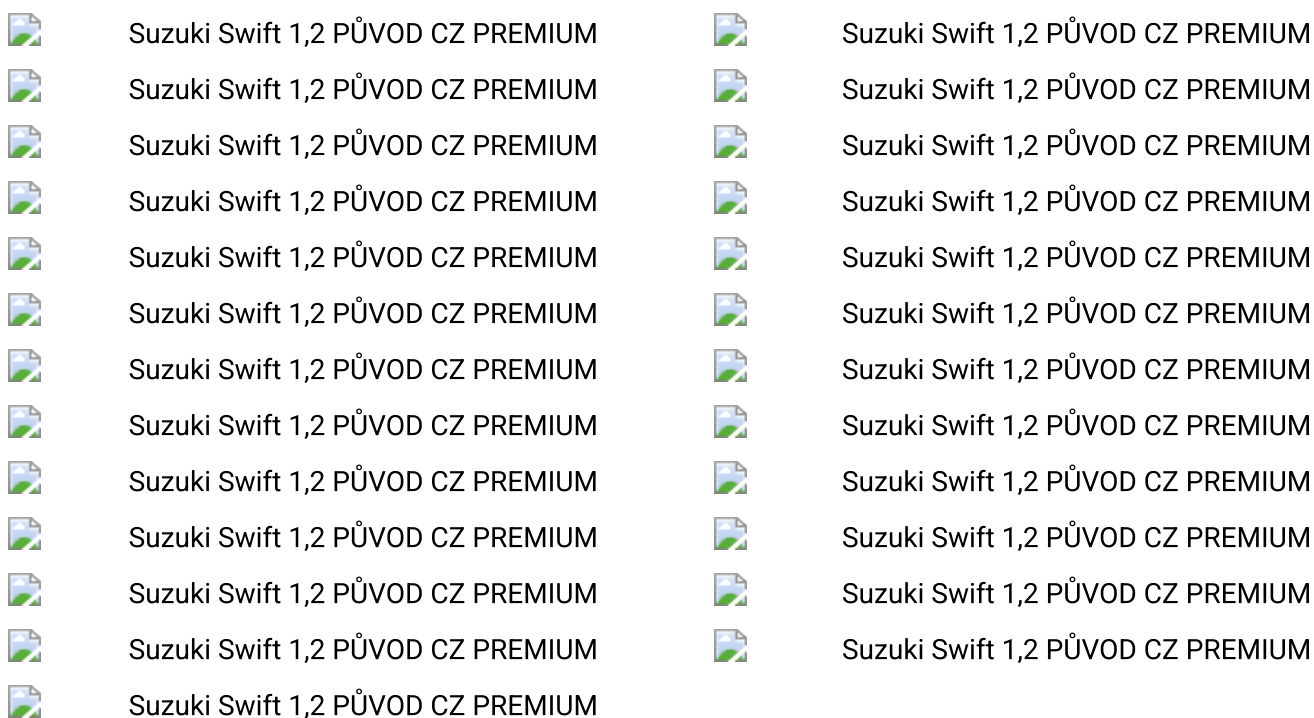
Suzuki Swift 1,2 PŮVOD CZ PREMIUM
Suzuki Swift 1,2 PŮVOD CZ PREMIUM
Suzuki Swift 1,2 PŮVOD CZ PREMIUM
Suzuki Swift 1,2 PŮVOD CZ PREMIUM
Suzuki Swift 1,2 PŮVOD CZ PREMIUM
Suzuki Swift 1,2 PŮVOD CZ PREMIUM
Suzuki Swift 1,2 PŮVOD CZ PREMIUM
Suzuki Swift 1,2 PŮVOD CZ PREMIUM
Suzuki Swift 1,2 PŮVOD CZ PREMIUM
Suzuki Swift 1,2 PŮVOD CZ PREMIUM
Suzuki Swift 1,2 PŮVOD CZ PREMIUM
Suzuki Swift 1,2 PŮVOD CZ PREMIUM
Suzuki Swift 1,2 PŮVOD CZ PREMIUM

Suzuki Swift 1,2 PŮVOD CZ PREMIUM
Suzuki Swift 1,2 PŮVOD CZ PREMIUM
Suzuki Swift 1,2 PŮVOD CZ PREMIUM
Suzuki Swift 1,2 PŮVOD CZ PREMIUM
Suzuki Swift 1,2 PŮVOD CZ PREMIUM
Suzuki Swift 1,2 PŮVOD CZ PREMIUM
Suzuki Swift 1,2 PŮVOD CZ PREMIUM
Suzuki Swift 1,2 PŮVOD CZ PREMIUM
Suzuki Swift 1,2 PŮVOD CZ PREMIUM
Suzuki Swift 1,2 PŮVOD CZ PREMIUM
Suzuki Swift 1,2 PŮVOD CZ PREMIUM
Suzuki Swift 1,2 PŮVOD CZ PREMIUM